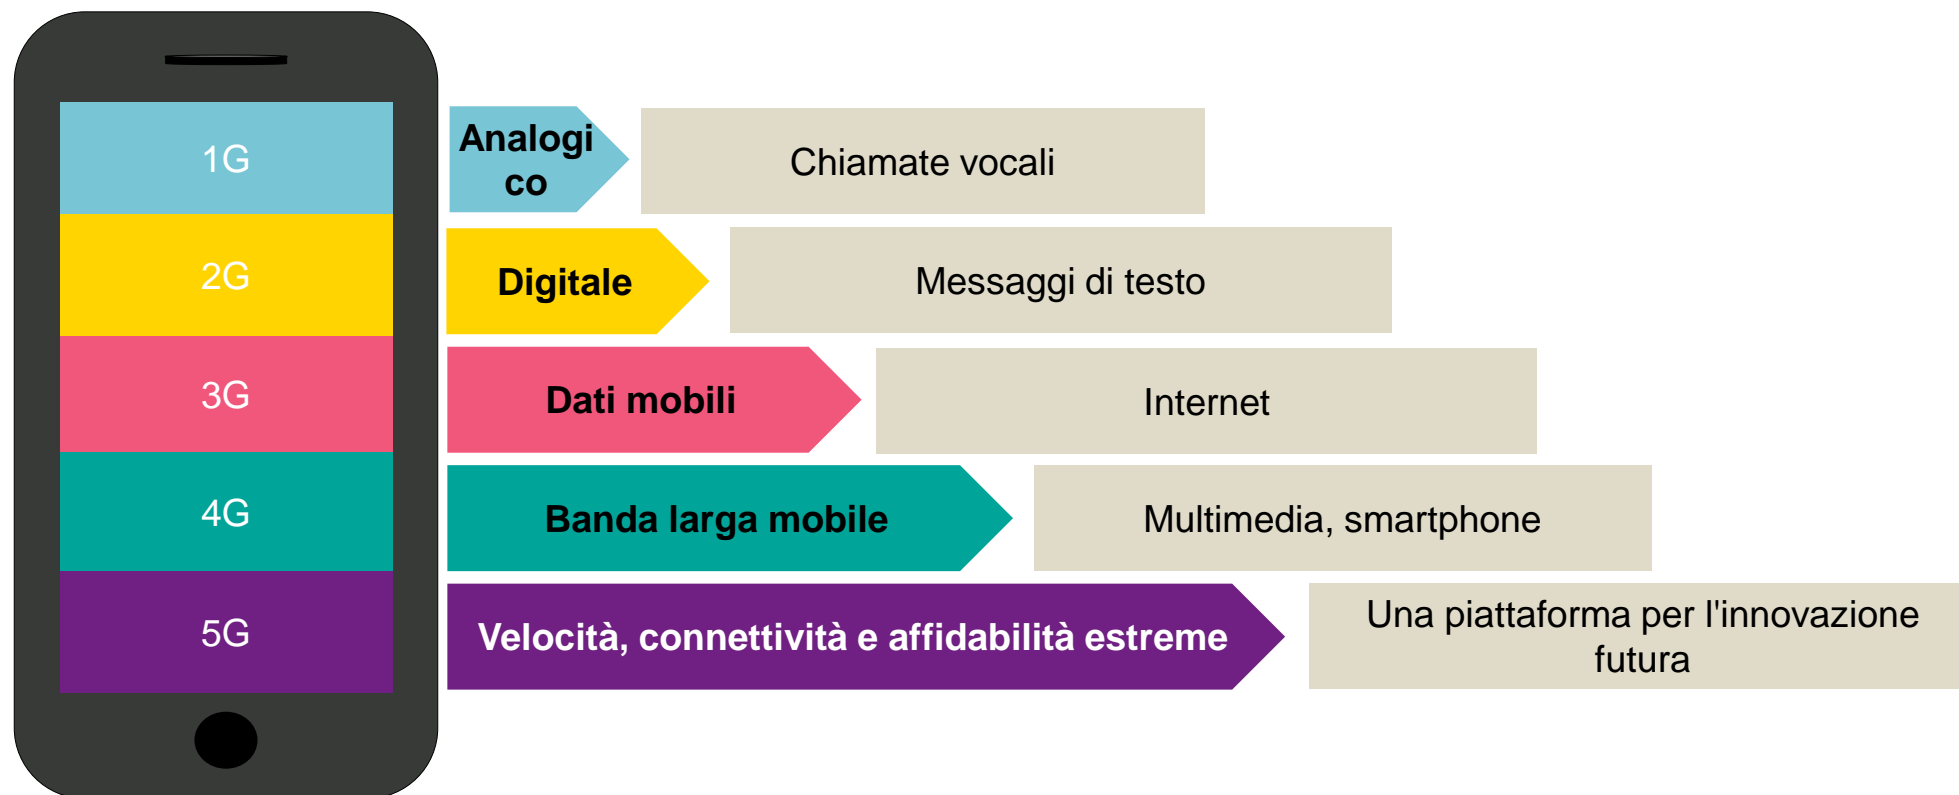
1G
2G
3G
4G
5G

Analogico
Chiamate vocali

Digitale
Messaggi di testo

Dati mobili
Internet

Banda larga mobile
Multimedia, smartphone

Velocità, connettività e affidabilità estreme
Una piattaforma per l'innovazione futura